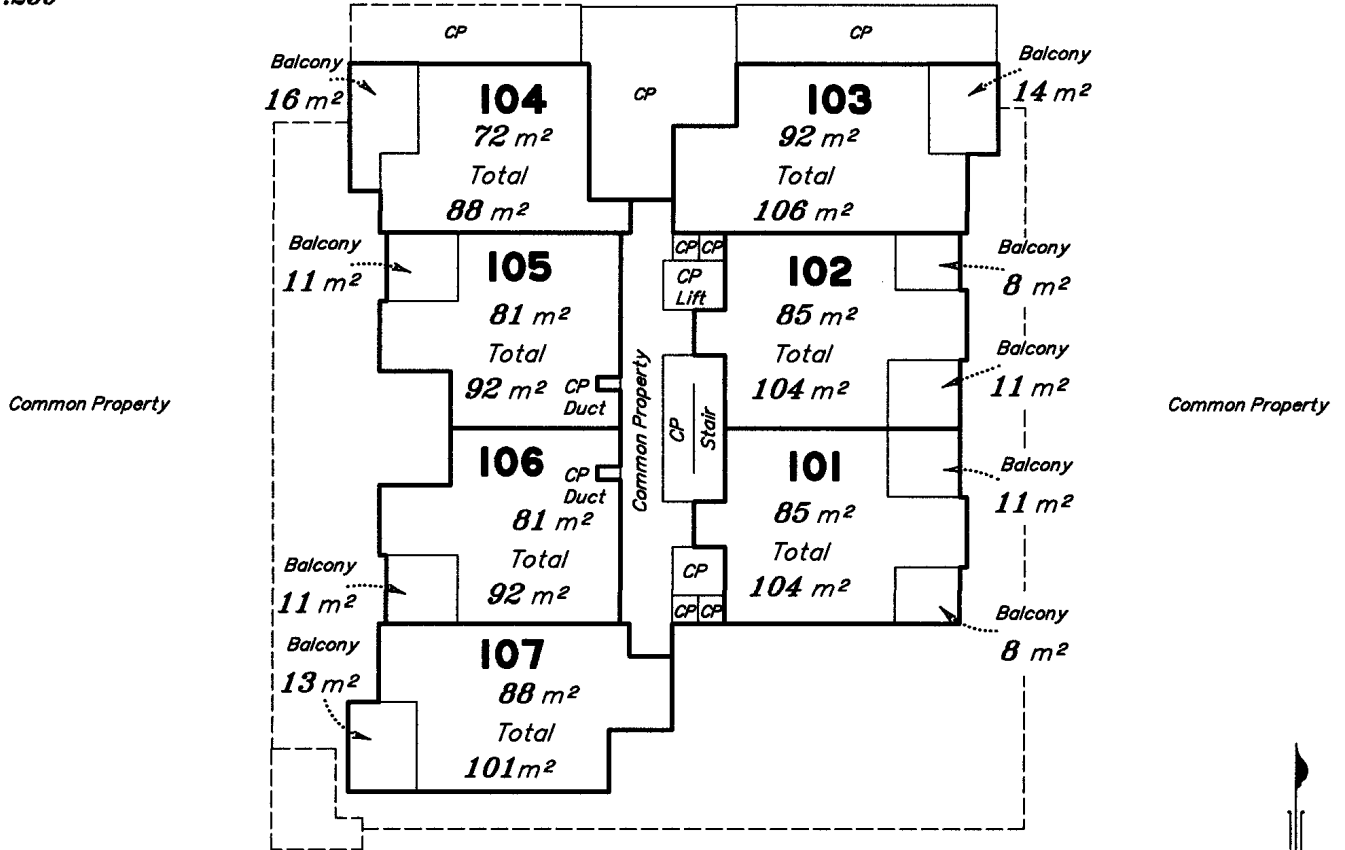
:200

CP

CP

Balcony
16 m²

104
72 m²
Total
88 m²

CP

103
92 m²
Total
106 m²

Balcony
14 m²

Balcony
11 m²

105
81 m²
Total
92 m²

CP Duct

CP CP
CP Lift

102
85 m²
Total
104 m²

Balcony
8 m²

Balcony
11 m²

Common Property

Common Property

CP
Stair

Common Property

106
81 m²
Total
92 m²

CP Duct

101
85 m²
Total
104 m²

Balcony
11 m²

Balcony
11 m²

CP
CP CP

Balcony
8 m²

Balcony
13 m²

107
88 m²
Total
101m²